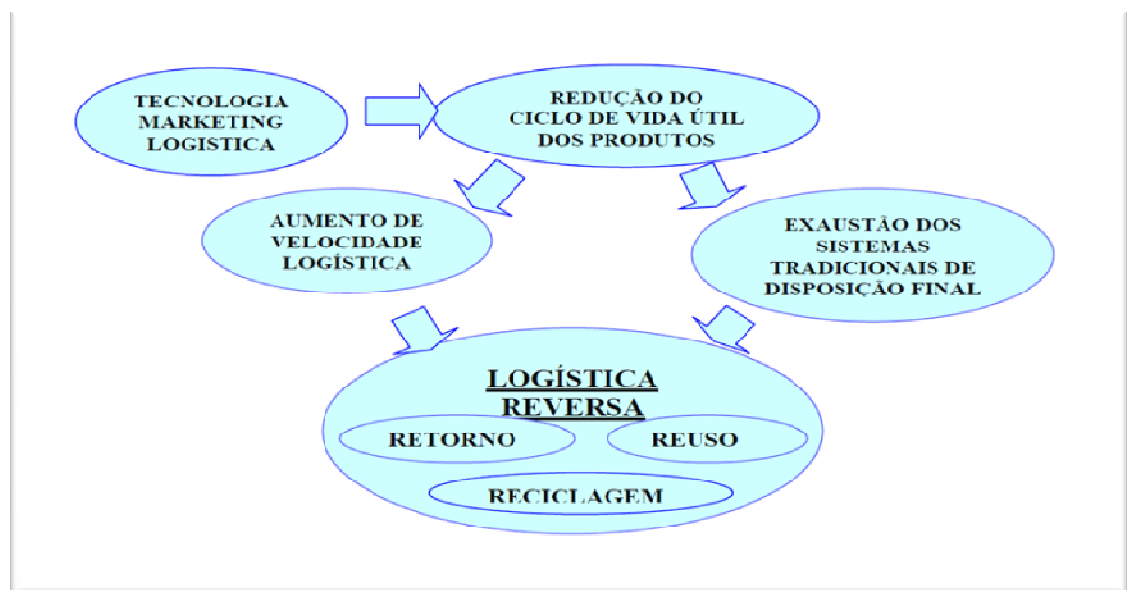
TECNOLOGIA
MARKETING
LOGISTICA

REDUÇÃO DO
CICLO DE VIDA ÚTIL
DOS PRODUTOS

AUMENTO DE
VELOCIDADE
LOGÍSTICA

EXAUSTÃO DOS
SISTEMAS
TRADICIONAIS DE
DISPOSIÇÃO FINAL

LOGÍSTICA
REVERSA

RETORNO

REUSO

RECICLAGEM